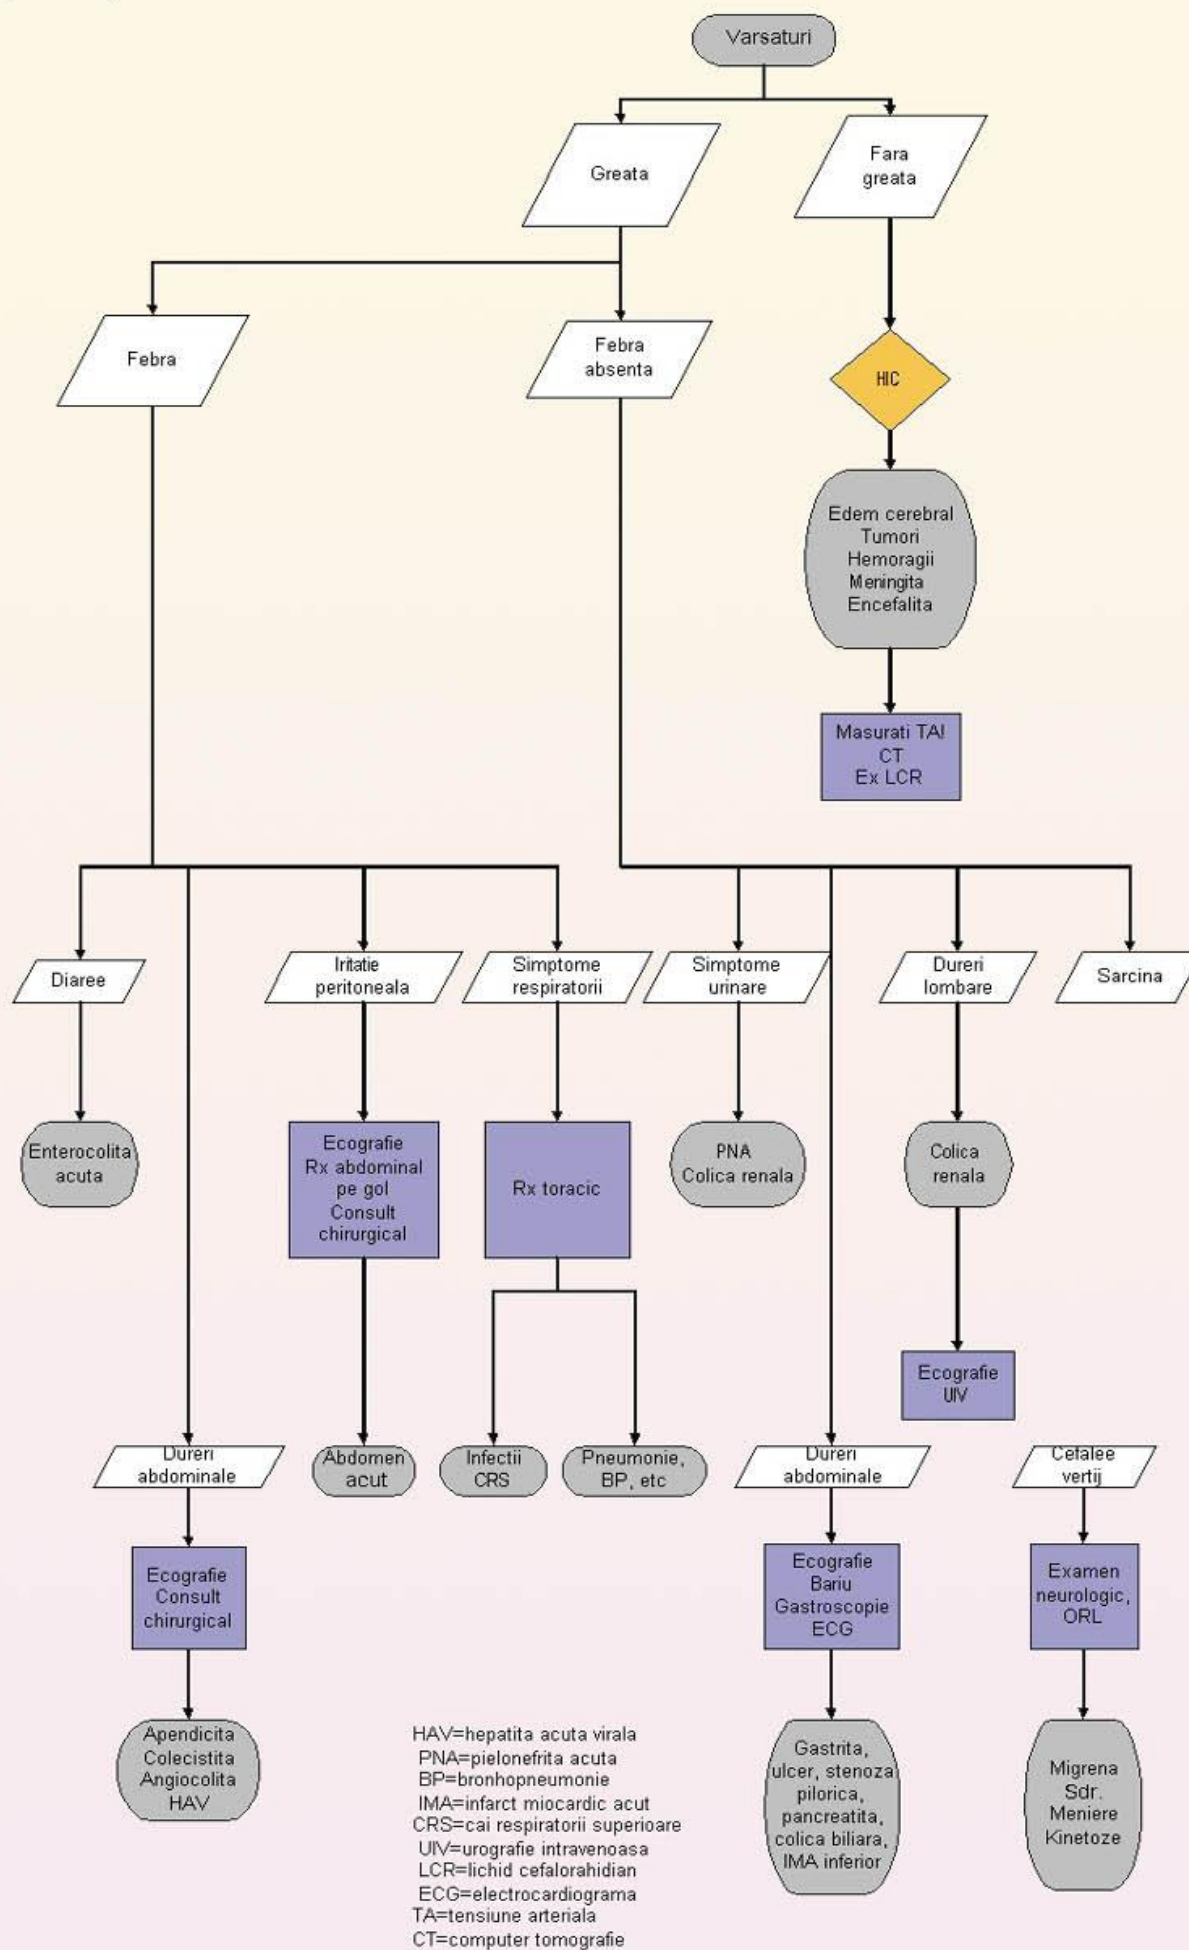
Varsaturi

Greata

Fara greata

Febra

Febra absenta

HIC

Edem cerebral
Tumori
Hemoragii
Meningita
Encefalita

Masurati TA!
CT
Ex LCR

Diaree

Iritatie peritoneala

Simptome respiratorii

Simptome urinare

Dureri lombare

Sarcina

Enterocolita acuta

Ecografie
Rx abdominal pe gol
Consult chirurgical

Rx toracic

PNA
Colica renala

Colica renala

Ecografie
UIV

Dureri abdominale

Abdomen acut

Infectii CRS

Pneumonie, BP, etc

Dureri abdominale

Cefalee vertij

Ecografie
Consult chirurgical

Ecografie
Bariu
Gastroscopie
ECG

Examen neurologic, ORL

Apendicita
Colecistita
Angiocolita
HAV

HAV=hepatita acuta virala
PNA=pielonefrita acuta
BP=bronhopneumonie
IMA=infarct miocardic acut
CRS=cai respiratorii superioare
UIV=urografie intravenoasa
LCR=lichid cefalorahidian
ECG=electrocardiograma
TA=tensiune arteriala
CT=computer tomografie

Gastrita, ulcer, stenoza pilorica, pancreatita, colica biliara, IMA inferior

Migrena
Sdr. Meniere
Kinetoze